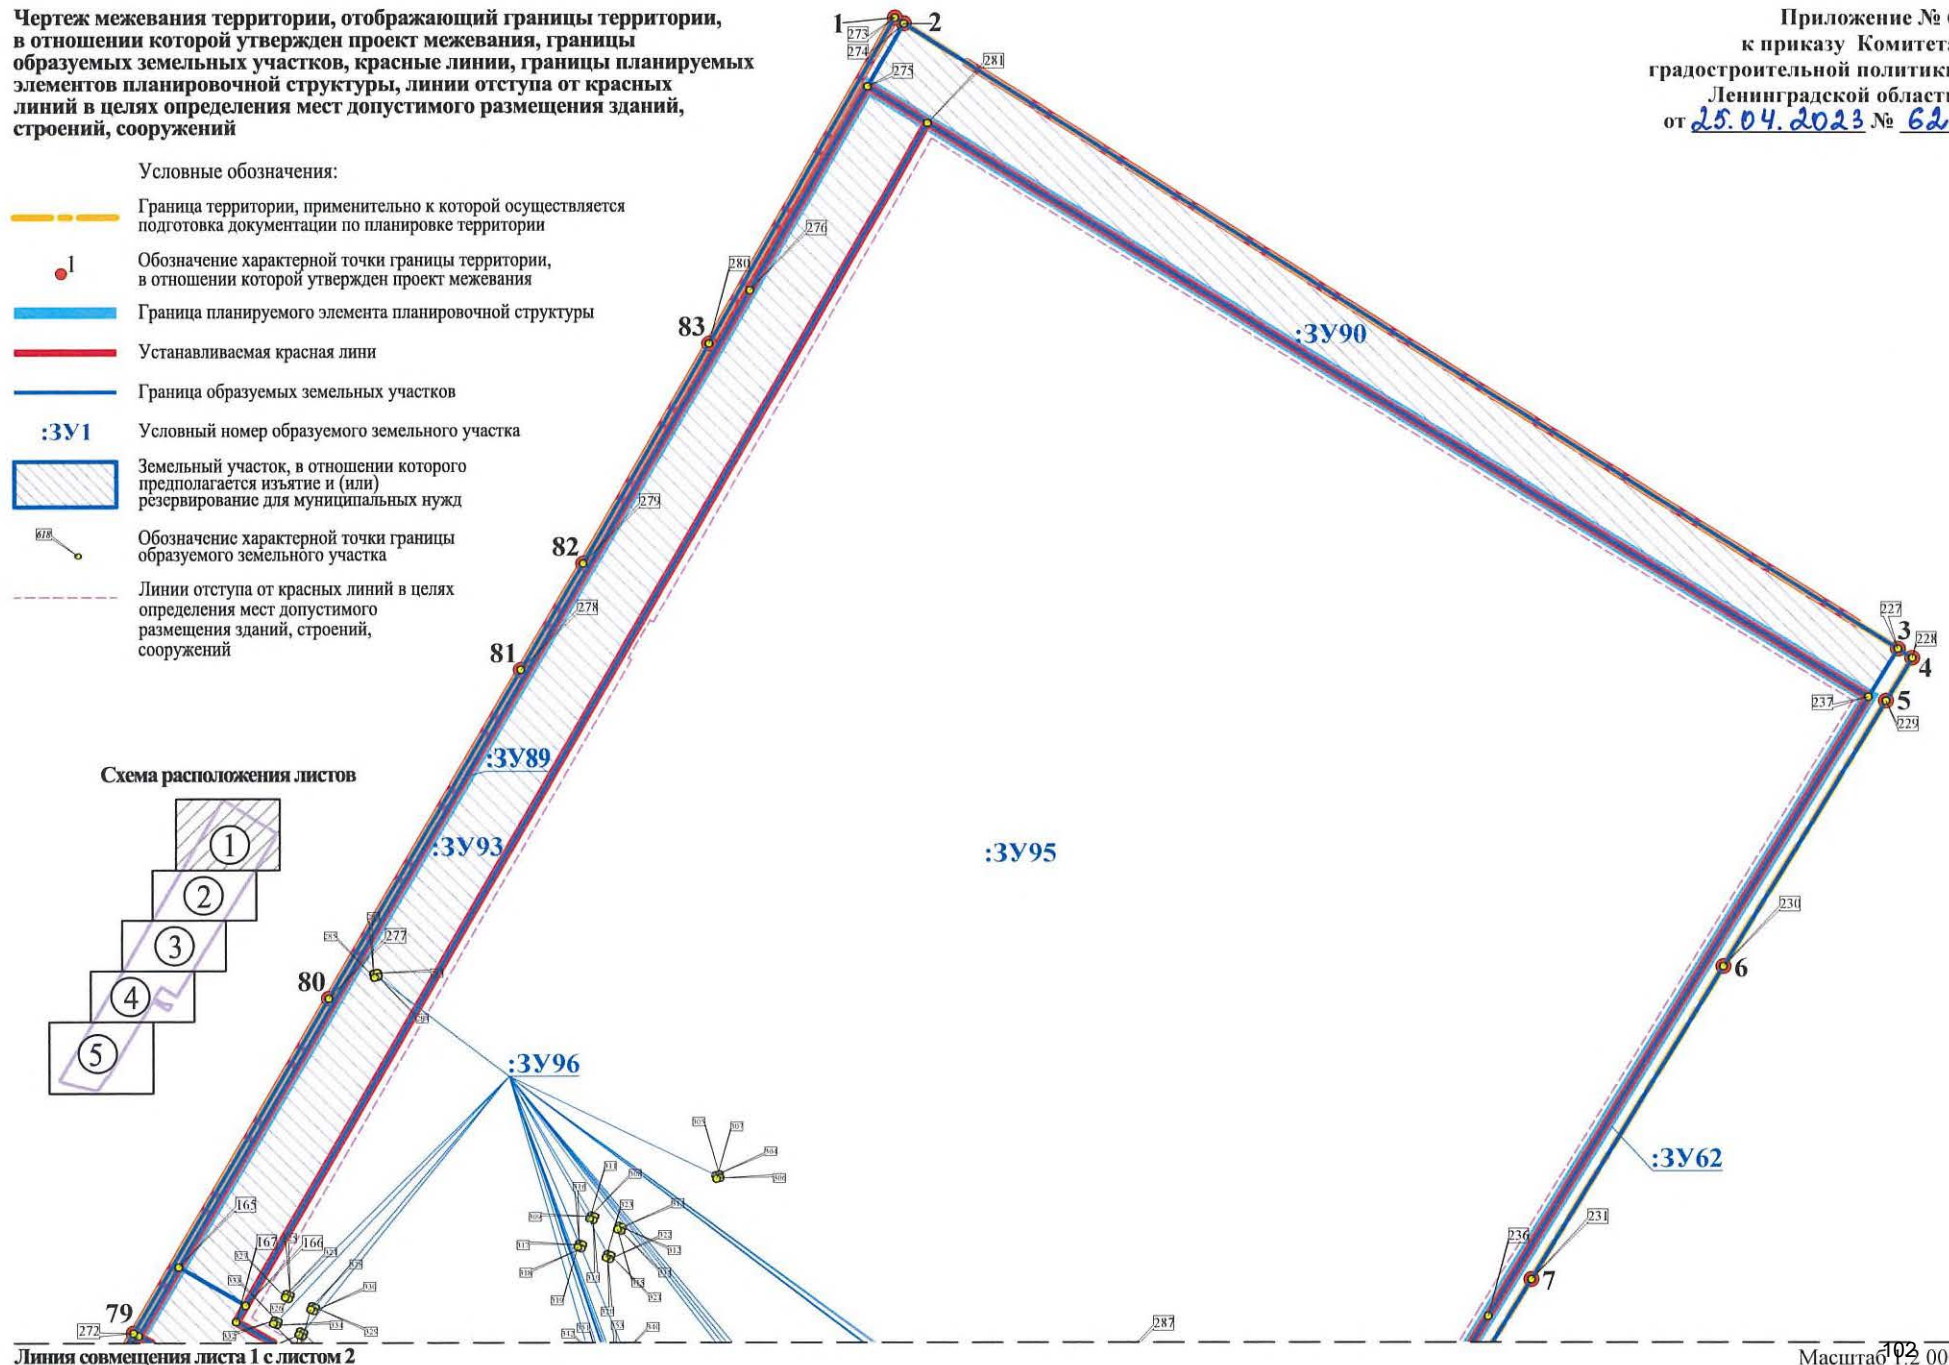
Чертеж межевания территории, отображающий границы территории, в отношении которой утвержден проект межевания, границы образуемых земельных участков, красные линии, границы планируемых элементов планировочной структуры, линии отступа от красных линий в целях определения мест допустимого размещения зданий, строений, сооружений

Приложение № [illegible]
к приказу Комитет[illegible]
градостроительной политик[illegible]
Ленинградской област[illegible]
от 25.04.2023 № 62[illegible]

Условные обозначения:

Граница территории, применительно к которой осуществляется подготовка документации по планировке территории

1 Обозначение характерной точки границы территории, в отношении которой утвержден проект межевания

Граница планируемого элемента планировочной структуры

Устанавливаемая красная линии

Граница образуемых земельных участков

:ЗУ1 Условный номер образуемого земельного участка

Земельный участок, в отношении которого предполагается изъятие и (или) резервирование для муниципальных нужд

618 Обозначение характерной точки границы образуемого земельного участка

Линии отступа от красных линий в целях определения мест допустимого размещения зданий, строений, сооружений

Схема расположения листов

1 2 3 4 5

1 2 273 274 275 281 276 280 83 :ЗУ90 279 82 278 81 :ЗУ89 :ЗУ93 :ЗУ95 277 80 :ЗУ96 227 3 228 4 237 5 229 230 6 :ЗУ62 231 236 7 165 167 166 79 272 287

Линия совмещения листа 1 с листом 2

Масштаб 1:2 00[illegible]

102